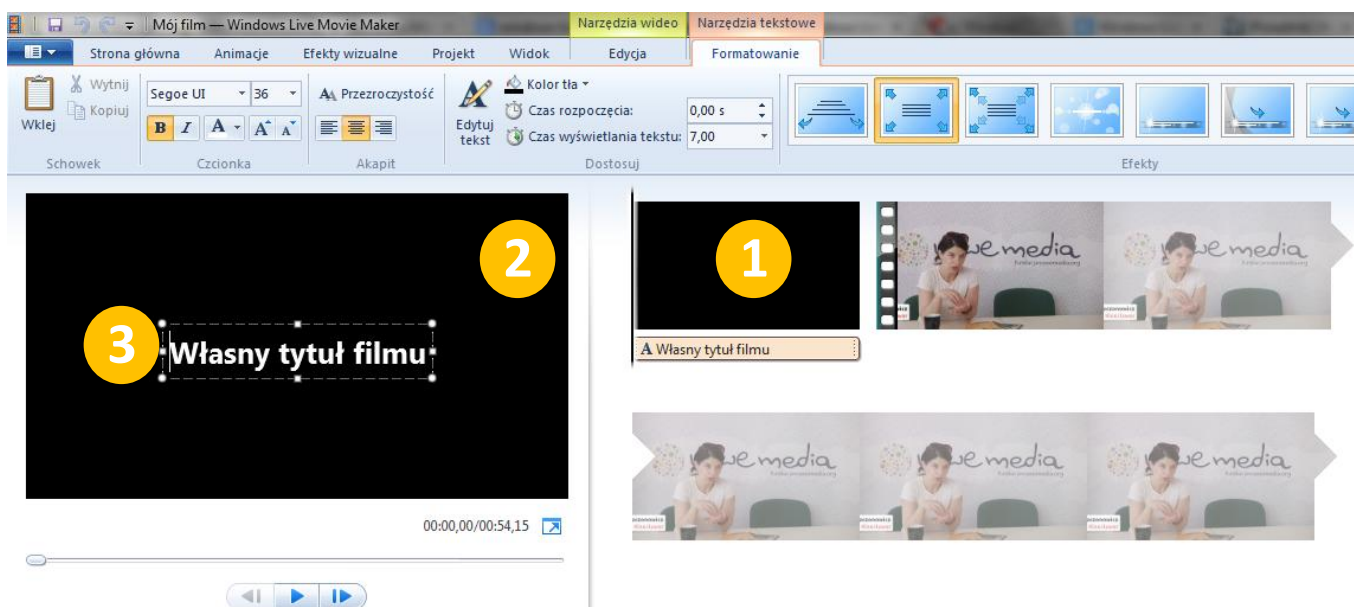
Mój film — Windows Live Movie Maker
Narzędzia wideo
Narzędzia tekstowe
Strona główna
Animacje
Efekty wizualne
Projekt
Widok
Edycja
Formatowanie
Wklej
Wytnij
Kopiuj
Schowek
Segoe UI
36
B I A A A
Czcionka
Przezroczystość
Akapit
Edytuj tekst
Kolor tła
Czas rozpoczęcia:
0,00 s
Czas wyświetlania tekstu:
7,00
Dostosuj
Efekty
2
3
Własny tytuł filmu
00:00,00/00:54,15
1
Własny tytuł filmu
we media
we media
we media
we media
we media